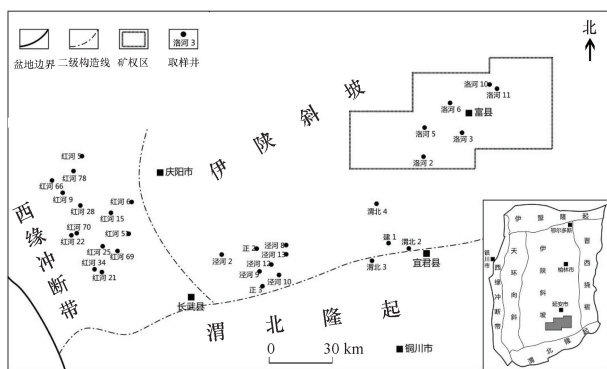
盆地边界 二级构造线 矿权区 洛河 3 取样井

北

伊 陕 斜 坡

洛河 10
洛河 11
洛河 6
富县
洛河 5
洛河 3
洛河 2

庆阳市

红河 5
红河 78
红河 66
红河 9
红河 28
红河 6
红河 15
红河 70
红河 22
红河 53
红河 25
红河 69
红河 34
红河 21

西 缘 冲 断 带

渭北 4
建 1
渭北 2
渭北 3
宜君县

正 2
泾河 8
泾河 13
泾河 2
泾河 12
泾河 9
泾河 10
正 3

长武县

渭 北 隆 起

0 30 km

铜川市

伊 盟 隆 起
天 环 向 斜
伊 陕 斜 坡
晋 西 挠 褶 带
西 缘 冲 断 带
渭 北 隆 起
鄂尔多斯
银川市
榆林市
延安市
铜川市